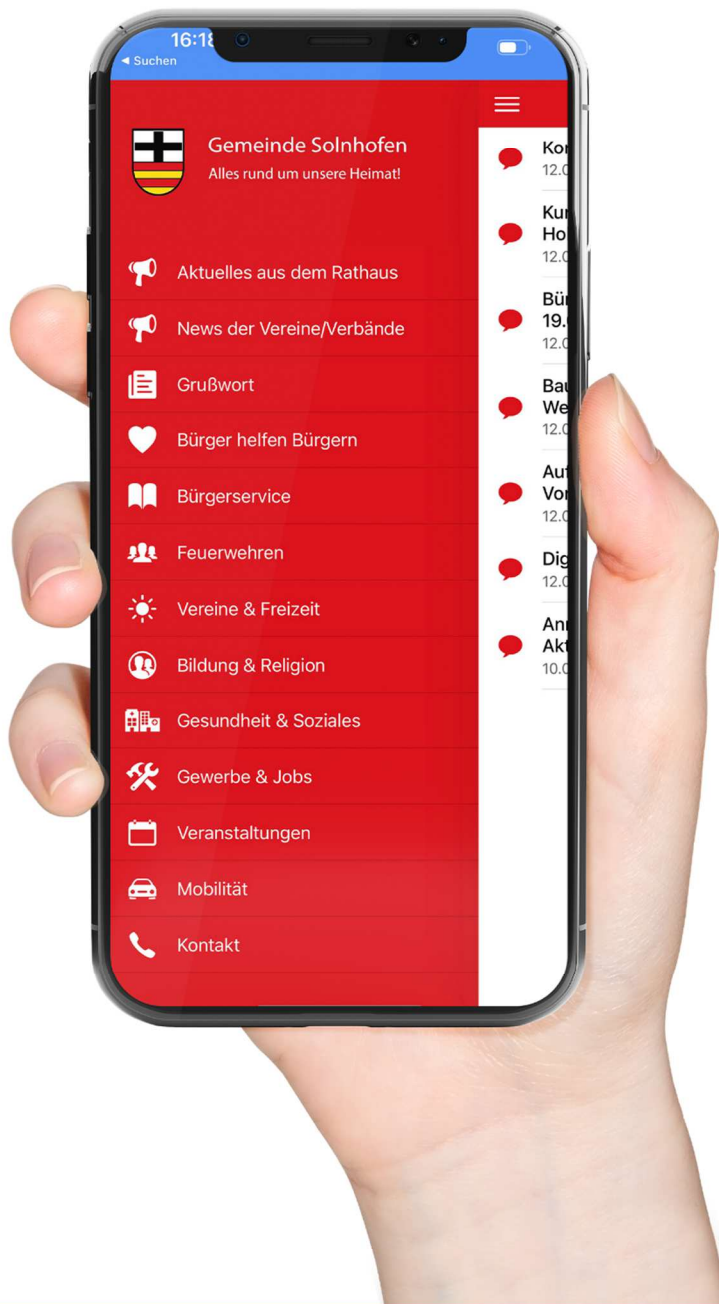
16:18
◀ Suchen

Gemeinde Solnhofen
Alles rund um unsere Heimat!

Aktuelles aus dem Rathaus
News der Vereine/Verbände
Grußwort
Bürger helfen Bürgern
Bürgerservice
Feuerwehren
Vereine & Freizeit
Bildung & Religion
Gesundheit & Soziales
Gewerbe & Jobs
Veranstaltungen
Mobilität
Kontakt

Kor
12.0
Kur
Ho
12.0
Bür
19.
12.0
Bau
We
12.0
Auf
Vor
12.0
Dig
12.0
Anı
Akt
10.0